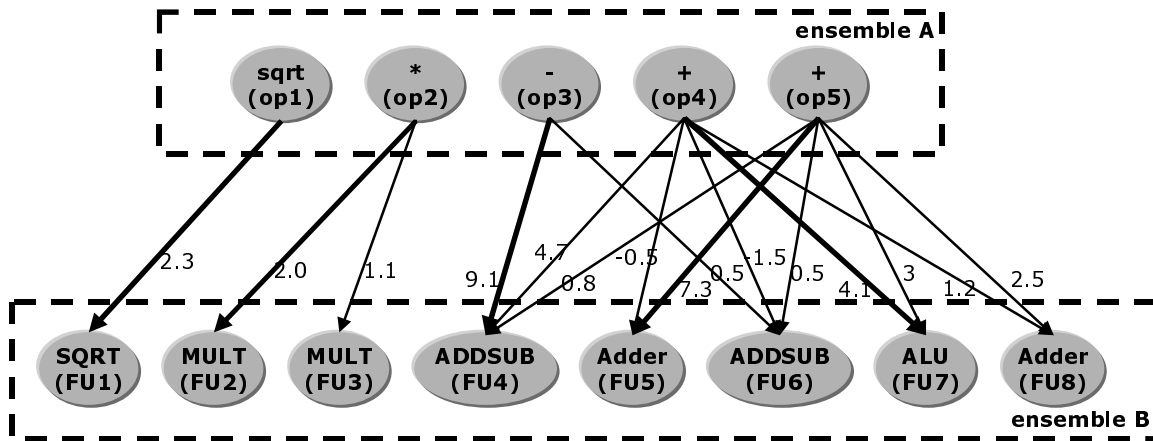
ensemble A

sqrt (op1)
* (op2)
- (op3)
+ (op4)
+ (op5)

2.3
2.0
1.1
9.1
4.7
0.8
-0.5
7.3
0.5
-1.5
0.5
4.1
3
1.2
2.5

SQRT (FU1)
MULT (FU2)
MULT (FU3)
ADDSUB (FU4)
Adder (FU5)
ADDSUB (FU6)
ALU (FU7)
Adder (FU8)

ensemble B